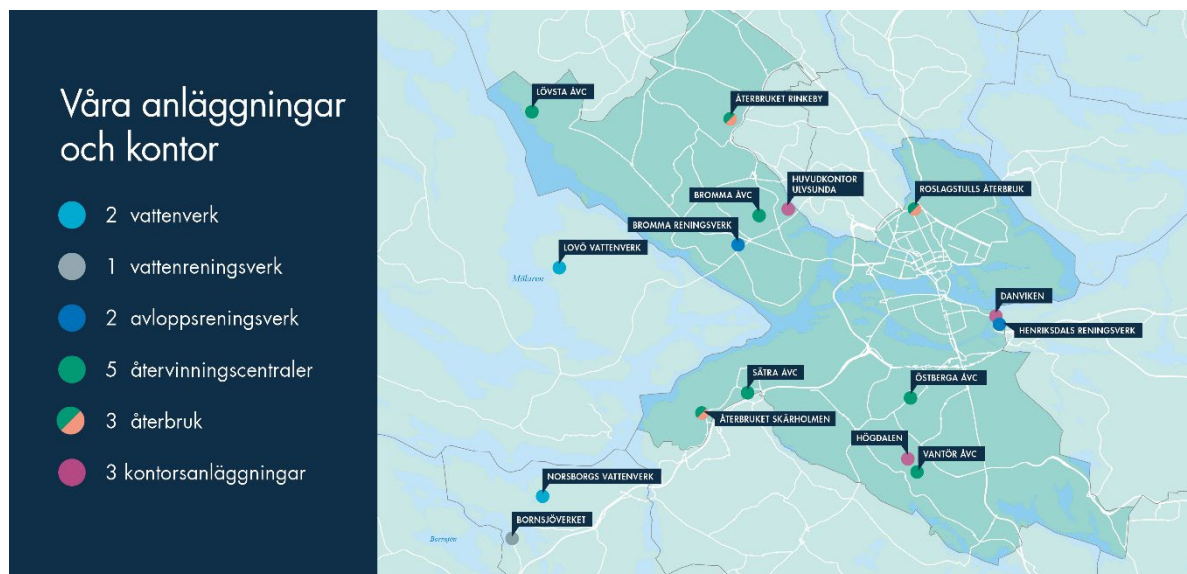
Våra anläggningar och kontor

2 vattenverk

1 vattenreningsverk

2 avloppsreningsverk

5 återvinningscentraler

3 återbruk

3 kontorsanläggningar

LÖVSTA ÅVC

ÅTERBRUKET RINKEBY

HUVUDKONTOR ULVSUNDA

BROMMA ÅVC

ROSLAGSTULLS ÅTERBRUK

BROMMA RENINGSVERK

LOVÖ VATTENVERK

Mälaren

DANVIKEN

HENRIKSDALS RENINGSVERK

SÄTRA ÅVC

ÖSTBERGA ÅVC

ÅTERBRUKET SKÄRHOLMEN

HÖGDALEN

VANTÖR ÅVC

NORSBORGS VATTENVERK

BORNSJÖVERKET

Bornsjön